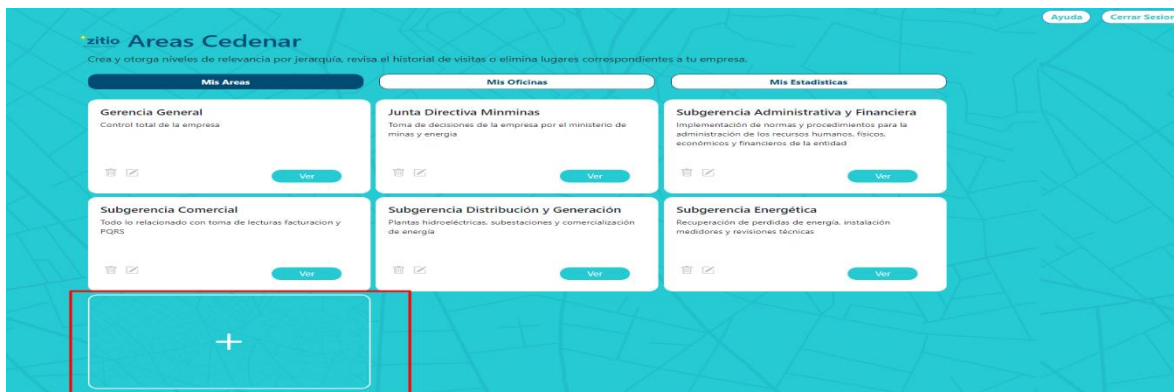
Ayuda Cerrar Sesion

zitio Areas Cedenar

Crea y otorga niveles de relevancia por jerarquía, revisa el historial de visitas o elimina lugares correspondientes a tu empresa.

Mis Areas

Mis Oficinas

Mis Estadisticas

Gerencia General
Control total de la empresa
Ver

Junta Directiva Minminas
Toma de decisiones de la empresa por el ministerio de minas y energia
Ver

Subgerencia Administrativa y Financiera
Implementación de normas y procedimientos para la administración de los recursos humanos, físicos, económicos y financieros de la entidad
Ver

Subgerencia Comercial
Todo lo relacionado con toma de lecturas facturacion y PQRS
Ver

Subgerencia Distribución y Generación
Plantas hidroeléctricas, subestaciones y comercialización de energia
Ver

Subgerencia Energética
Recuperación de perdidas de energía, instalación medidores y revisiones técnicas
Ver

+